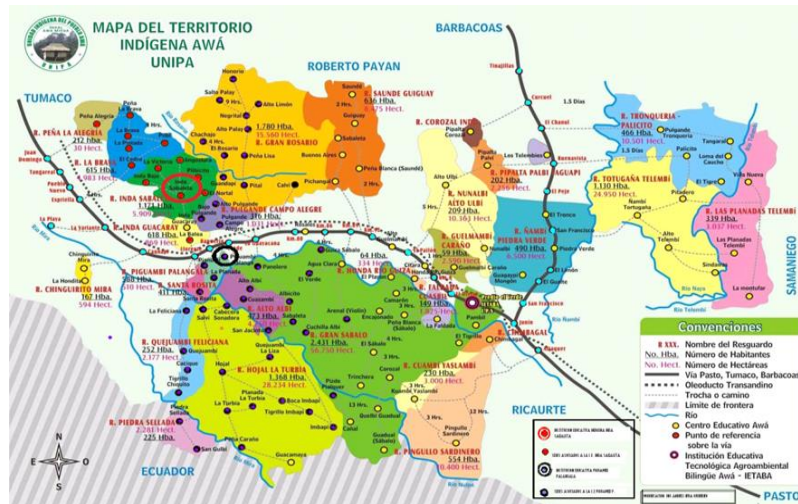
MAPA DEL TERRITORIO INDÍGENA AWÁ UNIPA

UNIPA

BARBACOAS

ROBERTO PAYAN

TUMACO

SAMANIEGO

RICAURTE

ECUADOR

PASTO

R. PEÑA LA ALEGRIA
212 hba.
30 Hect.

R. LA BRAVA
615 Hba.
983 Hect.

R. INDA SABALETA
1.121 Hba.
5.909 Hect.

R. INDA GUACARAY
618 Hba.
469 Hect.

R. GRAN ROSARIO
1.780 Hba.
15.560 Hect.

R. SAUNDE GUIGUAY
836 Hba.
475 Hect.

R. PULGANDE CAMPO ALEGRE
316 Hba.

R. PIGUAMBI PALANGALA
468 Hba.
380 Hect.

R. SANTA ROSITA
417 Hba.

R. CHINGUIRITO MIRA
167 Hba.
594 Hect.

R. QUEJUAMBI FELICIANA
252 Hba.
2.177 Hect.

R. PIEDRA SELLADA
225 Hba.

R. HOJAL LA TURBIA
1.368 Hba.
28.234 Hect.

R. ALTO ALBI

R. GRAN SABALO
2.431 Hba.
56.750 Hect.

R. HONDA RIO GUIZA
64 Hba.
334 Hect.

R. COROZAL INDI

R. PIPALTA PALBI YAGUAPI
202 Hba.
2.256 Hect.

R. NUNALBI ALTO ULBI
209 Hba.
10.361 Hect.

R. GUELMAMBI CARAÑO
59 Hba.
2.550 Hect.

R. ÑAMBI PIEDRA VERDE
490 Hba.
6.500 Hect.

R. TRONQUERIA PALICITO
466 Hba.
10.501 Hect.

R. TOTUGAÑA TELEMBI
1.130 Hba.
24.950 Hect.

R. LAS PLANADAS TELEMBI
339 Hba.
1.037 Hect.

R. TACAPIA
1.026 Hba.

R. CUAMBI YASLAMBI
230 Hba.
3.000 Hect.

R. PINGULLO SARDINERO
554 Hba.
8.400 Hect.

R. CHAGUI CHIMBUZA

Tangareal, Chinguirito, Chachajo, Alto Palay, El Rosario, Peña Lisa, Honorio, Alto Limón, Sabaleta, Guiguay, Busines Aires, Peña Blanca (Saunde), Pichangal, Pital, Cañi, La Victoria, Piguambi, Palangala, Santa Rosita, La Feliciana, Cuascambi, Cabecera, Sanavera, San Jacinto, Hojal, La Turbia, Tigrillo, Imbapi, Peña Caliente, Guacamaya, Agua Clara, Arenal, El Verde, Cachilla Alta, El Sábalo, Trinchera, Corozal, Guadual, Pulgande, Palicito, Tangarial, Loma del Cauche, El Tigre, Villa Nueva, Pilvero, Ramos, Alto Telembi, Las Planadas Telembi, La Meseta, Pipalta, Las Telembíes, El Chanel, Buenavista, El Pejo, El Tronco, San Francisco, Piedra Verde, El Limón, El Diviso, Pambil, El Tigrillo, Chimbuza, Pinguillo, Sardinero, Llorente, La Guayacana, El Pindo, Junín, Altaquer, Tinajillas

1.5 Días
1 Día
9 Hrs.
3 Hrs.
5 Hrs.
2 Hrs.
4 Hrs.
13 Hrs.

Río Mira
Río Nulpe
Río Ñambí
Río Güiza
Río Telembí

Convenciones

R. XXX. Nombre del Resguardo
No. Hba. Número de Habitantes
No. Hect. Número de Hectáreas
Vía Pasto, Tumaco, Barbacoas
Oleoducto Transandino
Trocha o camino
Límite de frontera
Río
Centro Educativo Awá
Punto de referencia sobre la vía
Institución Educativa Tecnológica Agroambiental Bilingüe Awá - IETABA

INSTITUCION EDUCATIVA INDIGENA INDA SABALETA
SEDE ADSCRITA A LA I.E. INDA SABALETA
INSTITUCION EDUCATIVA PIGUAMBI PALANGALA
SEDE ADSCRITA A LA I.E. PIGUAMBI
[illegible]

N S E O